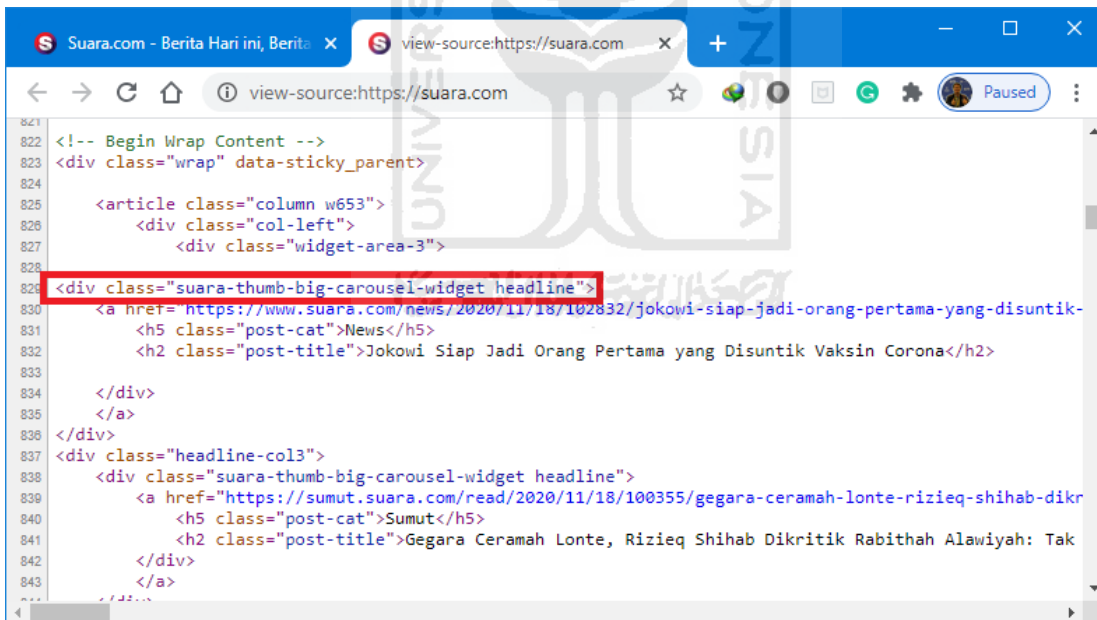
Suara.com - Berita Hari ini, Berita ×
view-source:https://suara.com ×
+

view-source:https://suara.com

Paused

821
822 <!-- Begin Wrap Content -->
823 <div class="wrap" data-sticky_parent>
824
825 <article class="column w653">
826 <div class="col-left">
827 <div class="widget-area-3">
828
829 <div class="suara-thumb-big-carousel-widget headline">
830 <a href="https://www.suara.com/news/2020/11/18/102832/jokowi-siap-jadi-orang-pertama-yang-disuntik-
831 <h5 class="post-cat">News</h5>
832 <h2 class="post-title">Jokowi Siap Jadi Orang Pertama yang Disuntik Vaksin Corona</h2>
833
834 </div>
835 </a>
836 </div>
837 <div class="headline-col3">
838 <div class="suara-thumb-big-carousel-widget headline">
839 <a href="https://sumut.suara.com/read/2020/11/18/100355/gegara-ceramah-lonte-rizieq-shihab-dikr
840 <h5 class="post-cat">Sumut</h5>
841 <h2 class="post-title">Gegara Ceramah Lonte, Rizieq Shihab Dikritik Rabithah Alawiyah: Tak
842 </div>
843 </a>
844 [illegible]